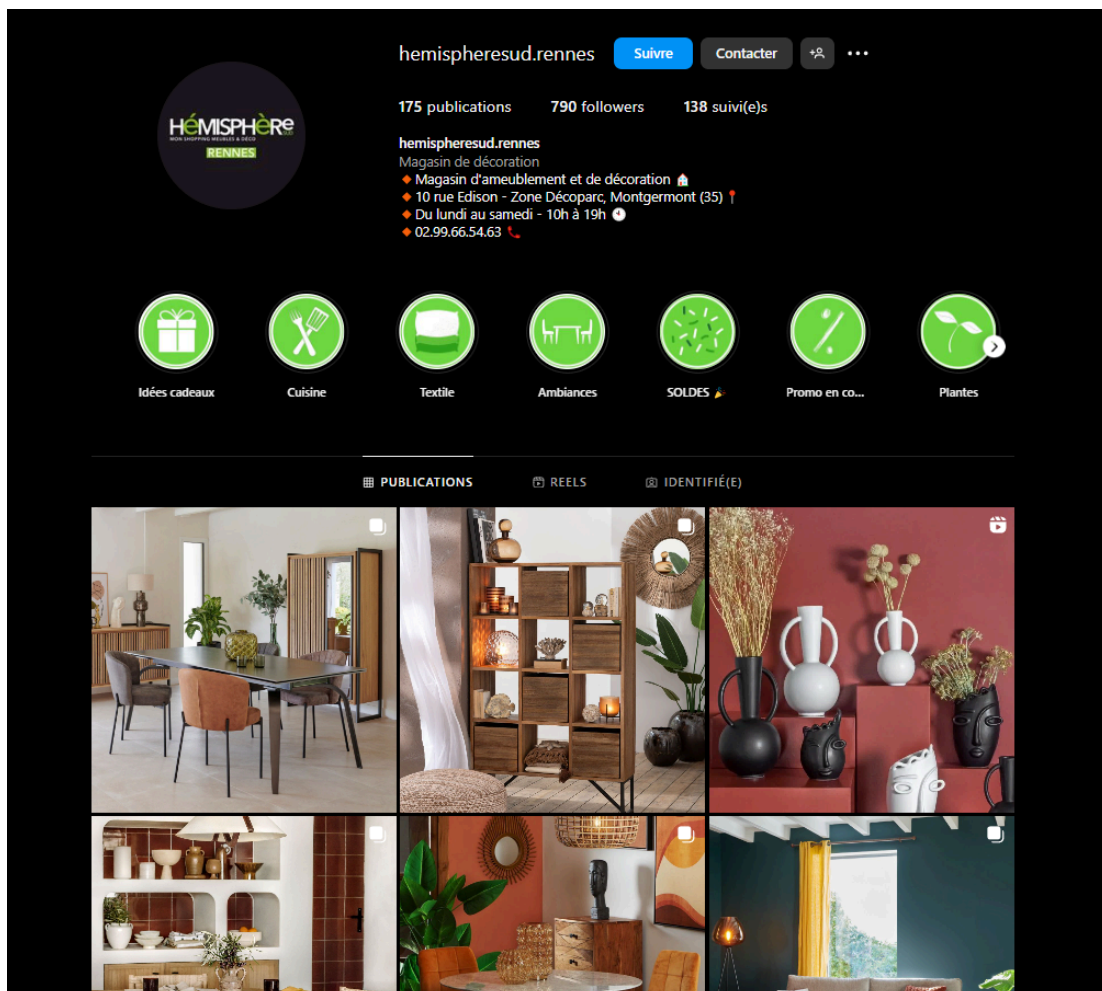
hemispheresud.rennes Suivre Contacter

175 publications 790 followers 138 suivi(e)s

hemispheresud.rennes
Magasin de décoration
🔶 Magasin d'ameublement et de décoration 🏠
🔶 10 rue Edison - Zone Décoparc, Montgermont (35) 📍
🔶 Du lundi au samedi - 10h à 19h 🕘
🔶 02.99.66.54.63 📞

HÉMISPHÈRE SUD
MON SHOPPING MEUBLES & DÉCO
RENNES

Idées cadeaux
Cuisine
Textile
Ambiances
SOLDES 🎉
Promo en co...
Plantes

PUBLICATIONS REELS IDENTIFIÉ(E)